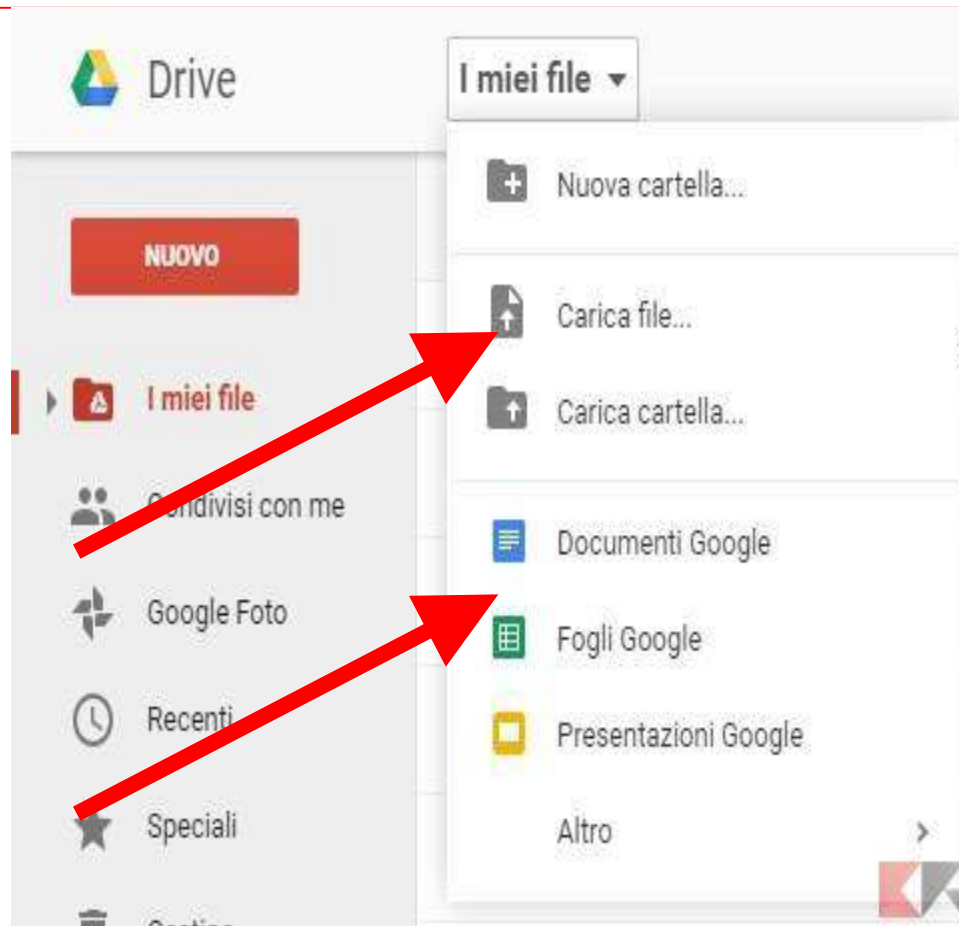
Drive

I miei file

Nuova cartella...

NUOVO

Carica file...

I miei file

Carica cartella...

Condivisi con me

Documenti Google

Google Foto

Fogli Google

Recenti

Presentazioni Google

Speciali

Altro

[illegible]